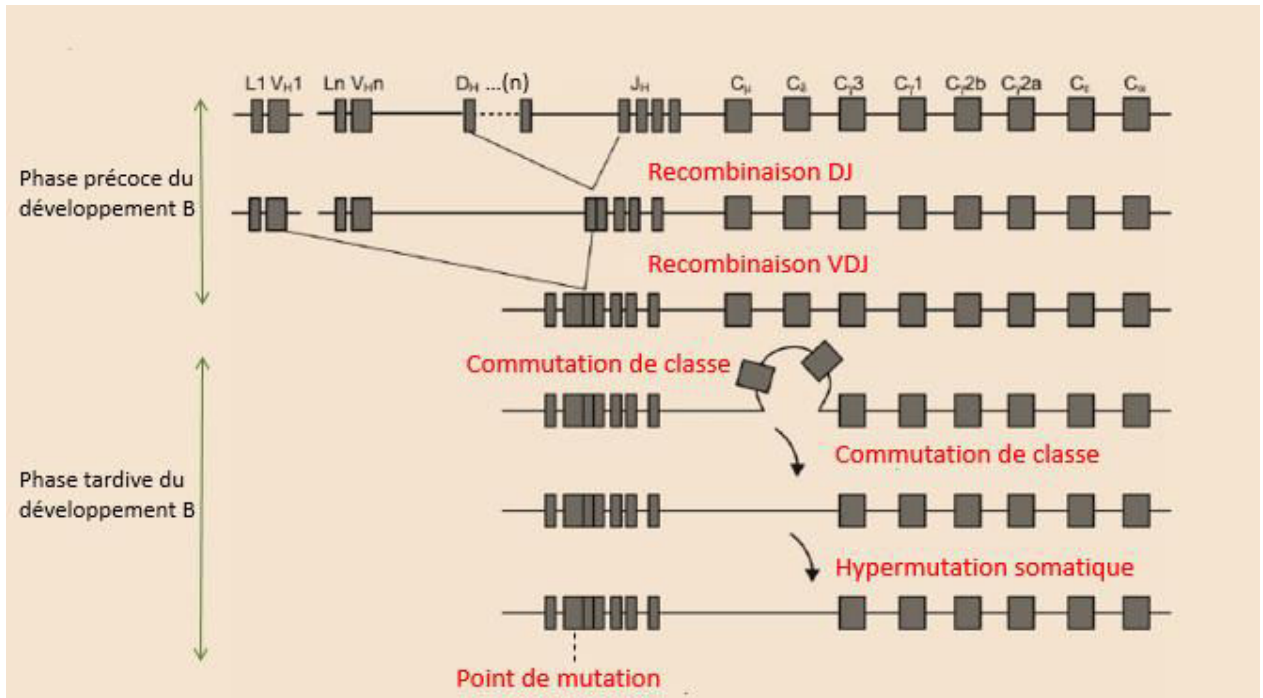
L1 $V_H$1 Ln $V_H$n $D_H$ ...(n) $J_H$ $C_\mu$ $C_\delta$ $C_\gamma 3$ $C_\gamma 1$ $C_\gamma 2b$ $C_\gamma 2a$ $C_\varepsilon$ $C_\alpha$

Phase précoce du développement B

Recombinaison DJ

Recombinaison VDJ

Commutation de classe

Commutation de classe

Phase tardive du développement B

Hypermutation somatique

Point de mutation